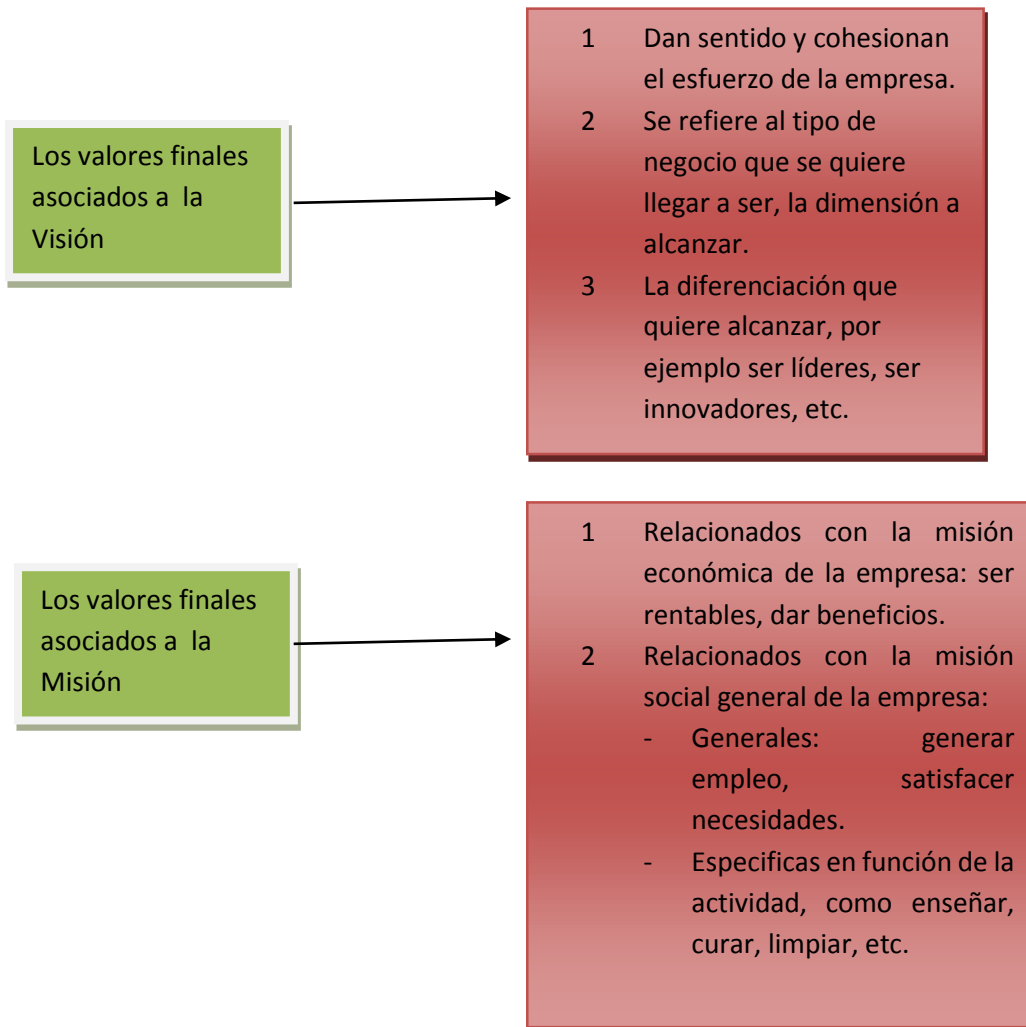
Los valores finales asociados a la Visión

1 Dan sentido y cohesionan el esfuerzo de la empresa.
2 Se refiere al tipo de negocio que se quiere llegar a ser, la dimensión a alcanzar.
3 La diferenciación que quiere alcanzar, por ejemplo ser líderes, ser innovadores, etc.

Los valores finales asociados a la Misión

1 Relacionados con la misión económica de la empresa: ser rentables, dar beneficios.
2 Relacionados con la misión social general de la empresa:
- Generales: generar empleo, satisfacer necesidades.
- Especificas en función de la actividad, como enseñar, curar, limpiar, etc.